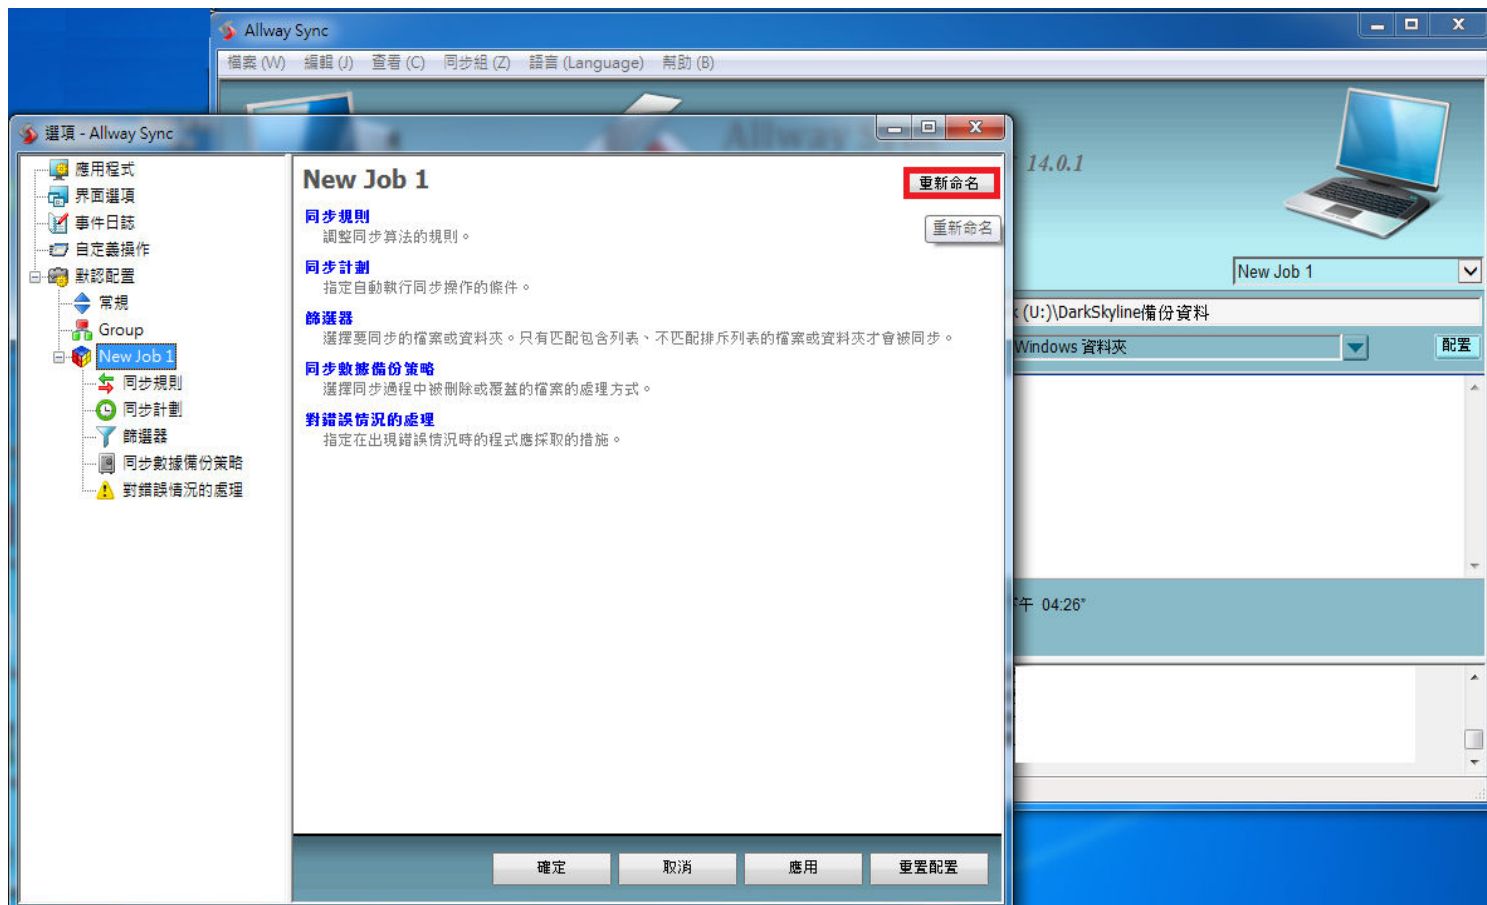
Allway Sync

檔案 (W) 編輯 (J) 查看 (C) 同步組 (Z) 語言 (Language) 幫助 (B)

選項 - Allway Sync

應用程式
界面選項
事件日誌
自定義操作
默認配置
常規
Group
New Job 1
同步規則
同步計劃
篩選器
同步數據備份策略
對錯誤情況的處理

New Job 1

重新命名

重新命名

同步規則
調整同步算法的規則。

同步計劃
指定自動執行同步操作的條件。

篩選器
選擇要同步的檔案或資料夾。只有匹配包含列表、不匹配排斥列表的檔案或資料夾才會被同步。

同步數據備份策略
選擇同步過程中被刪除或覆蓋的檔案的處理方式。

對錯誤情況的處理
指定在出現錯誤情況時的程式應採取的措施。

確定 取消 應用 重置配置

14.0.1

New Job 1

(U:)\DarkSkyline備份資料

Windows 資料夾

配置

午 04:26"